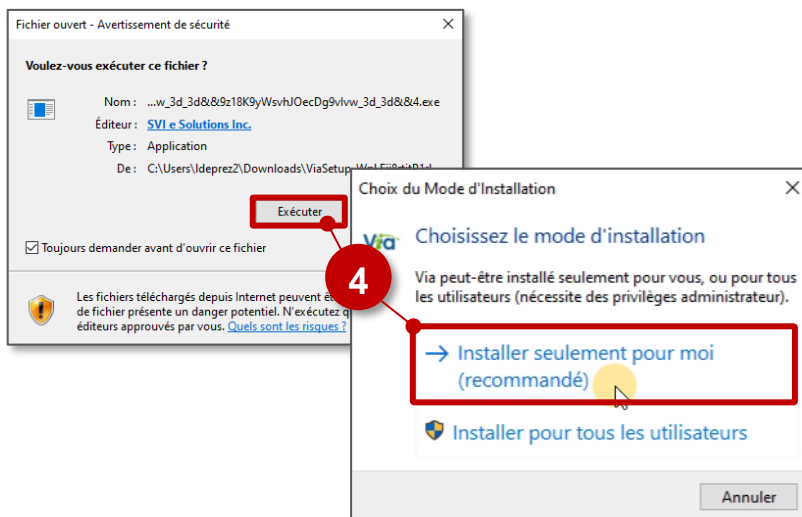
Fichier ouvert - Avertissement de sécurité

Voulez-vous exécuter ce fichier ?

Nom : ...w_3d_3d&&9z18K9yWsvhJOecDg9vlvw_3d_3d&&4.exe

Éditeur : SVI e Solutions Inc.

Type : Application

De : C:\Users\ldeprez2\Downloads\ViaSetup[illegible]

Exécuter

Toujours demander avant d'ouvrir ce fichier

Les fichiers téléchargés depuis Internet peuvent ê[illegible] de fichier présente un danger potentiel. N'exécutez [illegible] éditeurs approuvés par vous. Quels sont les risques ?

Choix du Mode d'Installation

Via

Choisissez le mode d'installation

Via peut-être installé seulement pour vous, ou pour tous les utilisateurs (nécessite des privilèges administrateur).

→ Installer seulement pour moi (recommandé)

Installer pour tous les utilisateurs

Annuler

4